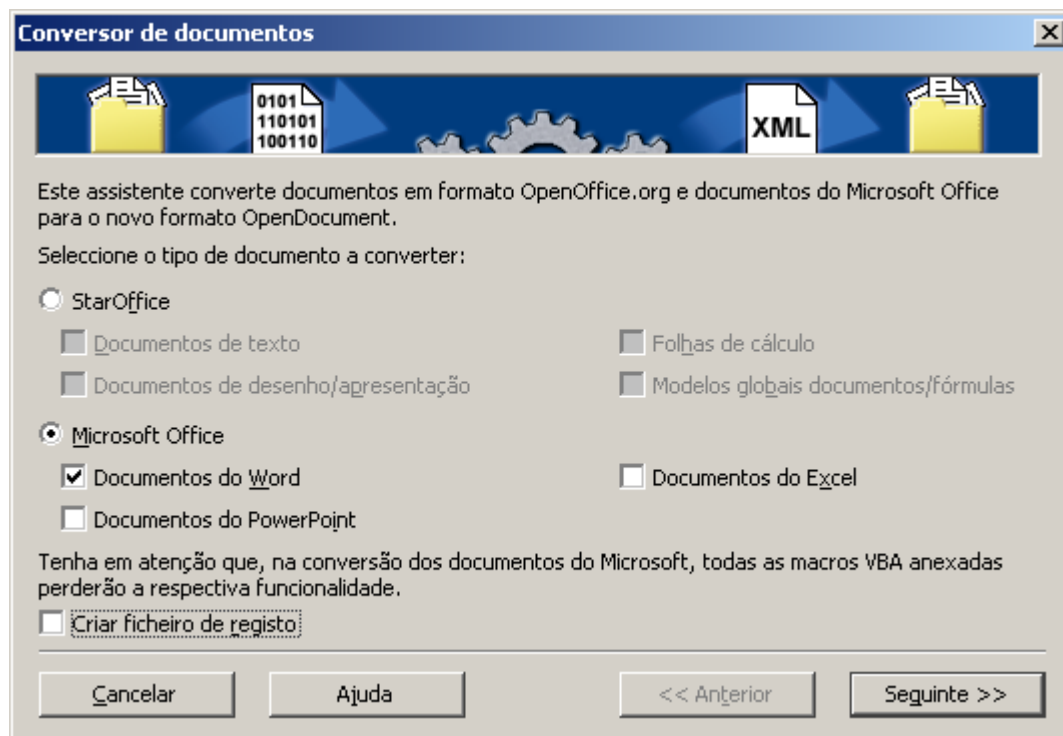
Conversor de documentos

0101
110101
100110

XML

Este assistente converte documentos em formato OpenOffice.org e documentos do Microsoft Office para o novo formato OpenDocument.

Seleccione o tipo de documento a converter:

StarOffice

Documentos de texto

Folhas de cálculo

Documentos de desenho/apresentação

Modelos globais documentos/fórmulas

Microsoft Office

Documentos do Word

Documentos do Excel

Documentos do PowerPoint

Tenha em atenção que, na conversão dos documentos do Microsoft, todas as macros VBA anexadas perderão a respectiva funcionalidade.

Criar ficheiro de registo

Cancelar

Ajuda

<< Anterior

Seguinte >>